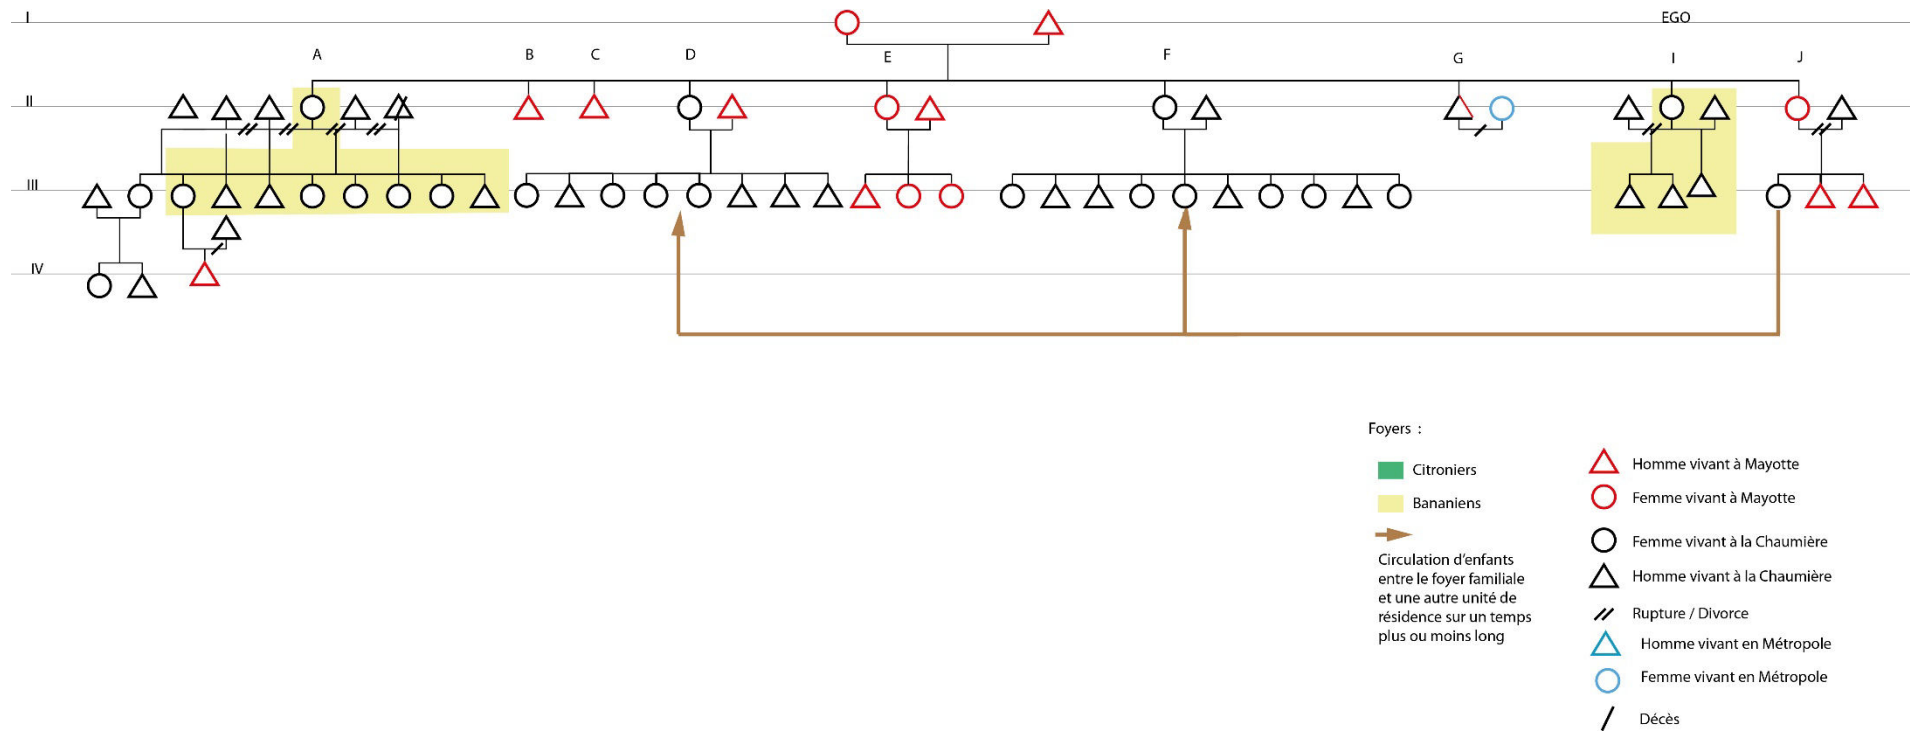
I

EGO

A B C D E F G I J

II

III

IV

Foyers :

Citroniers

Bananiens

Circulation d'enfants entre le foyer familiale et une autre unité de résidence sur un temps plus ou moins long

Homme vivant à Mayotte

Femme vivant à Mayotte

Femme vivant à la Chaumière

Homme vivant à la Chaumière

Rupture / Divorce

Homme vivant en Métropole

Femme vivant en Métropole

Décès